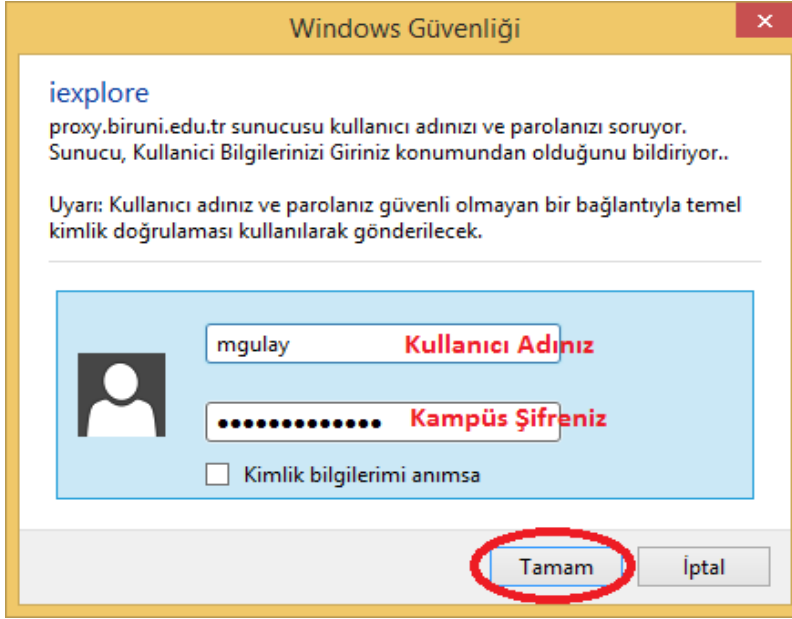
Windows Güvenliği

iexplore

proxy.biruni.edu.tr sunucusu kullanıcı adınızı ve parolanızı soruyor. Sunucu, Kullanici Bilgilerinizi Giriniz konumundan olduğunu bildiriyor..

Uyarı: Kullanıcı adınız ve parolanız güvenli olmayan bir bağlantıyla temel kimlik doğrulaması kullanılarak gönderilecek.

mgulay Kullanıcı Adınız

••••••••••••• Kampüs Şifreniz

Kimlik bilgilerimi anımsa

Tamam

İptal